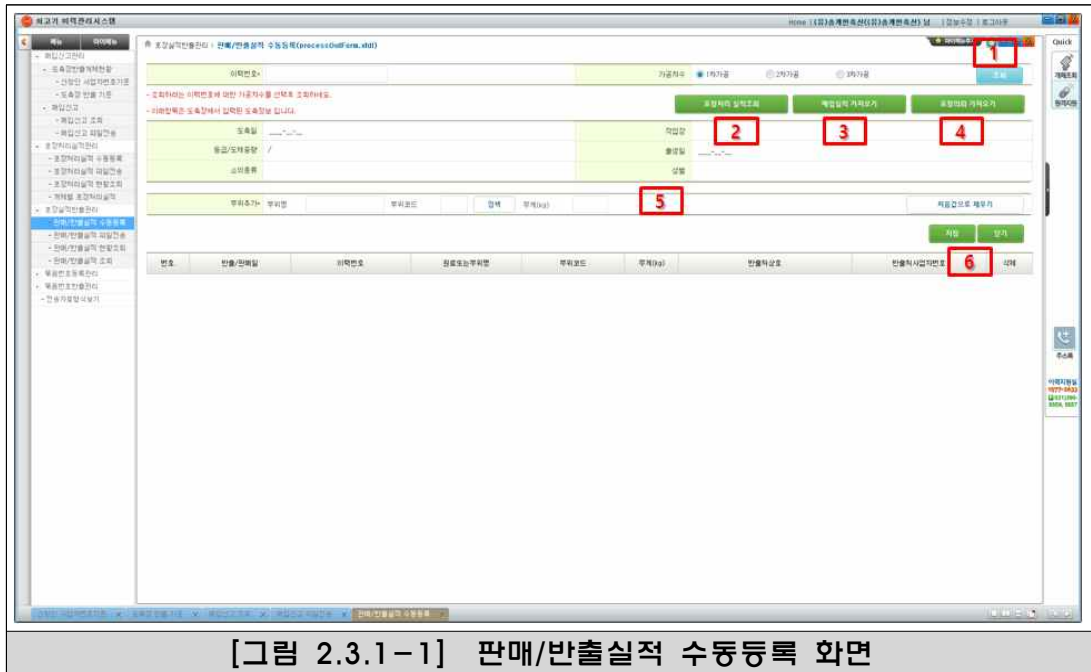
쇠고기 이력관리시스템

Home | (유)송계한축산(유)송계한축산 님 | 정보수정 | 로그아웃

메뉴 마이메뉴

- 매입신고관리
- 도축경매결과현황
- 신청인 사업자번호기준
- 도축장 반출 기준
- 매입신고
- 매입신고 조회
- 매입신고 파일전송
- 포장처리실적관리
- 포장처리실적 수동등록
- 포장처리실적 파일전송
- 포장처리실적 현황조회
- 개체별 포장처리실적
- 포장실적반출관리
- 판매/반출실적 수동등록
- 판매/반출실적 파일전송
- 판매/반출실적 현황조회
- 판매/반출실적 조회
- 묶음번호등록관리
- 묶음번호반출관리
- 인증서정보삭제

포장실적반출관리 > 판매/반출실적 수동등록(processOutForm.xhtl)

이력번호*

가공차수 1차가공 2차가공 3차가공

조회

- 조회하려는 이력번호에 대한 가공차수를 선택후 조회하세요.
- 이력정보는 도축장에서 입력한 도축정보 입니다.

포장처리 실적조회 매입실적 가져오기 포장의뢰 가져오기

도축일
작업장
등급/도체중량 /
출생일
소의종류
성별

부위추가* 부위명 부위코드 검색 무게(kg)

처음값으로 재우기

저장 닫기

번호 반출/판매일 이력번호 원료또는부위명 부위코드 무게(kg) 반출처상호 반출처사업자번호 삭제

1 2 3 4 5 6

Quick
개체조회
원격지원
주소록
이력지원실

[그림 2.3.1-1] 판매/반출실적 수동등록 화면